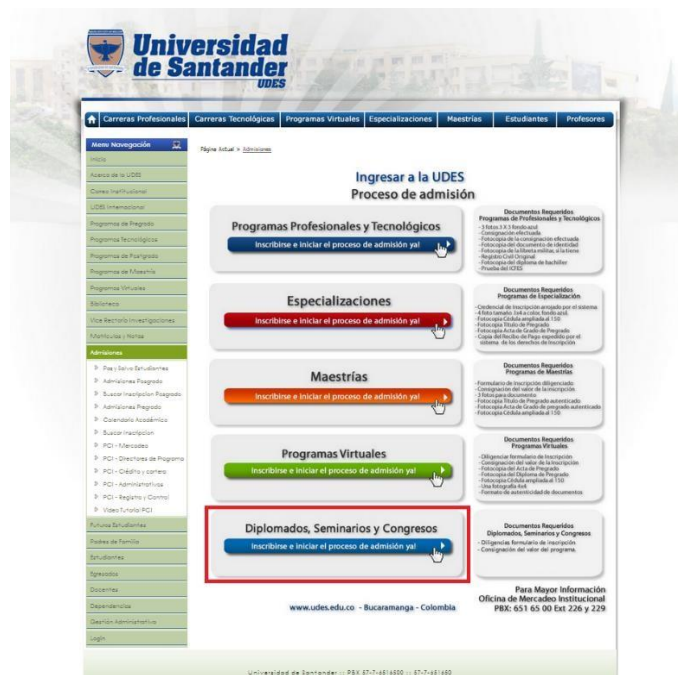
Universidad de Santander
UDES

Carreras Profesionales | Carreras Tecnológicas | Programas Virtuales | Especializaciones | Maestrías | Estudiantes | Profesores

Menú Navegación
Inicio
Acerca de la UDES
Correo Institucional
UDES Internacional
Programas de Pregrado
Programas Tecnológicos
Programas de Posgrado
Programas de Maestría
Programas Virtuales
Biblioteca
Vice Rectoría Investigaciones
Matrículas y Notas
Admisiones
Paz y Salvo Estudiantes
Admisiones Posgrado
Buscar Inscripcion Posgrado
Admisiones Pregrado
Calendario Académico
Buscar Inscripcion
PCI - Mercadeo
PCI - Directores de Programa
PCI - Crédito y cartera
PCI - Administrativos
PCI - Registro y Control
Video Tutorial PCI
Futuros Estudiantes
Padres de Familia
Estudiantes
Egresados
Docentes
Dependencias
Gestión Administrativa
Login

Página Actual > Admisiones

Ingresar a la UDES
Proceso de admisión

Programas Profesionales y Tecnológicos
Inscribirse e iniciar el proceso de admisión ya!

Documentos Requeridos
Programas de Profesionales y Tecnológicos
- 3 fotos 3 X 3 fondo azul
- Consignación efectuada
- Fotocopia de la consignación efectuada
- Fotocopia del documento de identidad
- Fotocopia de la libreta militar, si la tiene
- Registro Civil Original
- Fotocopia del diploma de bachiller
- Prueba del ICFES

Especializaciones
Inscribirse e iniciar el proceso de admisión ya!

Documentos Requeridos
Programas de Especialización
- Credencial de Inscripción arrojado por el sistema.
- 4 foto tamaño 3x4 a color, fondo azul.
- Fotocopia Cédula ampliada al 150.
- Fotocopia Título de Pregrado
- Fotocopia Acta de Grado de Pregrado
- Copia del Recibo de Pago expedido por el sistema de los derechos de Inscripción

Maestrías
Inscribirse e iniciar el proceso de admisión ya!

Documentos Requeridos
Programas de Maestrías
- Formulario de Inscripción diligenciado.
- Consignación del valor de la inscripción.
- 3 fotos para documento
- Fotocopia Título de Pregrado autenticado
- Fotocopia Acta de Grado de pregrado autenticado
- Fotocopia Cédula ampliada al 150.

Programas Virtuales
Inscribirse e iniciar el proceso de admisión ya!

Documentos Requeridos
Programas Virtuales
- Diligenciar formulario de Inscripción.
- Consignación del valor de la Inscripción
- Fotocopia del Acta de Pregrado
- Fotocopia del Diploma de Pregrado
- Fotocopia Cédula ampliada al 150
- Una fotografía 4x4
- Formato de autenticidad de documentos

Diplomados, Seminarios y Congresos
Inscribirse e iniciar el proceso de admisión ya!

Documentos Requeridos
Diplomados, Seminarios y Congresos
- Diligenciar formulario de inscripción.
- Consignación del valor del programa.

Para Mayor Información
Oficina de Mercadeo Institucional
PBX: 651 65 00 Ext 226 y 229

www.udes.edu.co - Bucaramanga - Colombia

Universidad de Santander :: PBX 57-7-6516500 :: 57-7-6516500